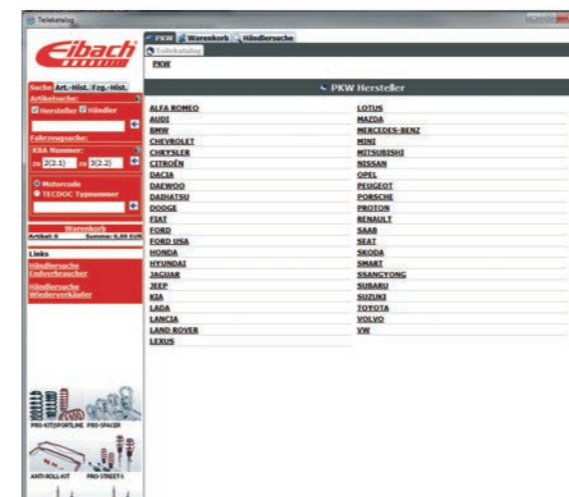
Telekatalog

Eibach

PKW Warenkorb Händlersuche

Telekatalog

PKW

Suche Art.-Hist. Fzg.-Hist.

Artikelsuche:

Hersteller Händler

Fahrzeugsuche:

KBA Nummer:

zu 2(2.1) zu 3(2.2)

Motorcode

TECDOC Typnummer

Warenkorb

Artikel: 0 Summe: 0,00 EUR

Links

Händlersuche Endverbraucher

Händlersuche Wiederverkäufer

PRO-KIT/SPORTLINE PRO-SPACER

ANTI-ROLL-KIT PRO-STREET-S

PKW Hersteller

ALFA ROMEO
AUDI
BMW
CHEVROLET
CHRYSLER
CITROËN
DACIA
DAEWOO
DAIHATSU
DODGE
FIAT
FORD
FORD USA
HONDA
HYUNDAI
JAGUAR
JEEP
KIA
LADA
LANCIA
LAND ROVER
LEXUS

LOTUS
MAZDA
MERCEDES-BENZ
MINI
MITSUBISHI
NISSAN
OPEL
PEUGEOT
PORSCHE
PROTON
RENAULT
SAAB
SEAT
SKODA
SMART
SSANGYONG
SUBARU
SUZUKI
TOYOTA
VOLVO
VW